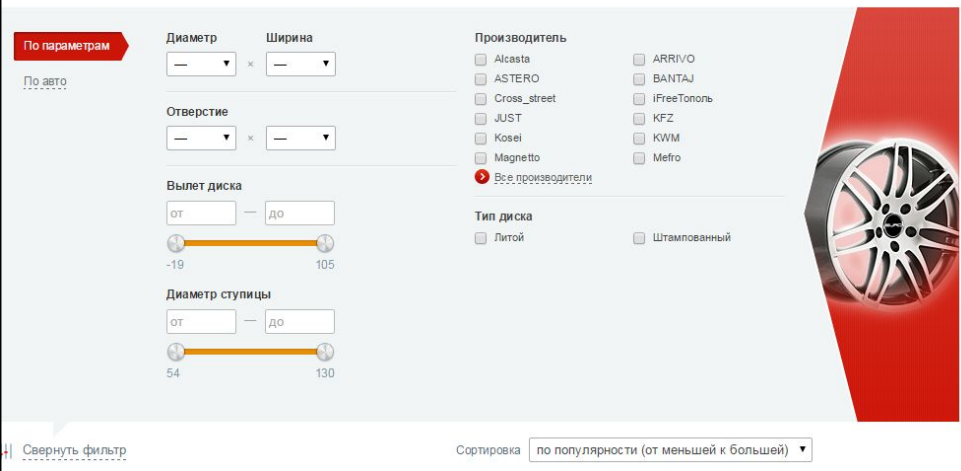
По параметрам

По авто

Диаметр

— ▼ × — ▼

Ширина

Отверстие

— ▼ × — ▼

Вылет диска

от — до

-19 105

Диаметр ступицы

от — до

54 130

Производитель

Alcasta

ASTERO

Cross_street

JUST

Kosei

Magnetto

ARRIVO

BANTAJ

iFreeТополь

KFZ

KWM

Mefro

Все производители

Тип диска

Литой

Штампованный

Свернуть фильтр

Сортировка по популярности (от меньшей к большей) ▼